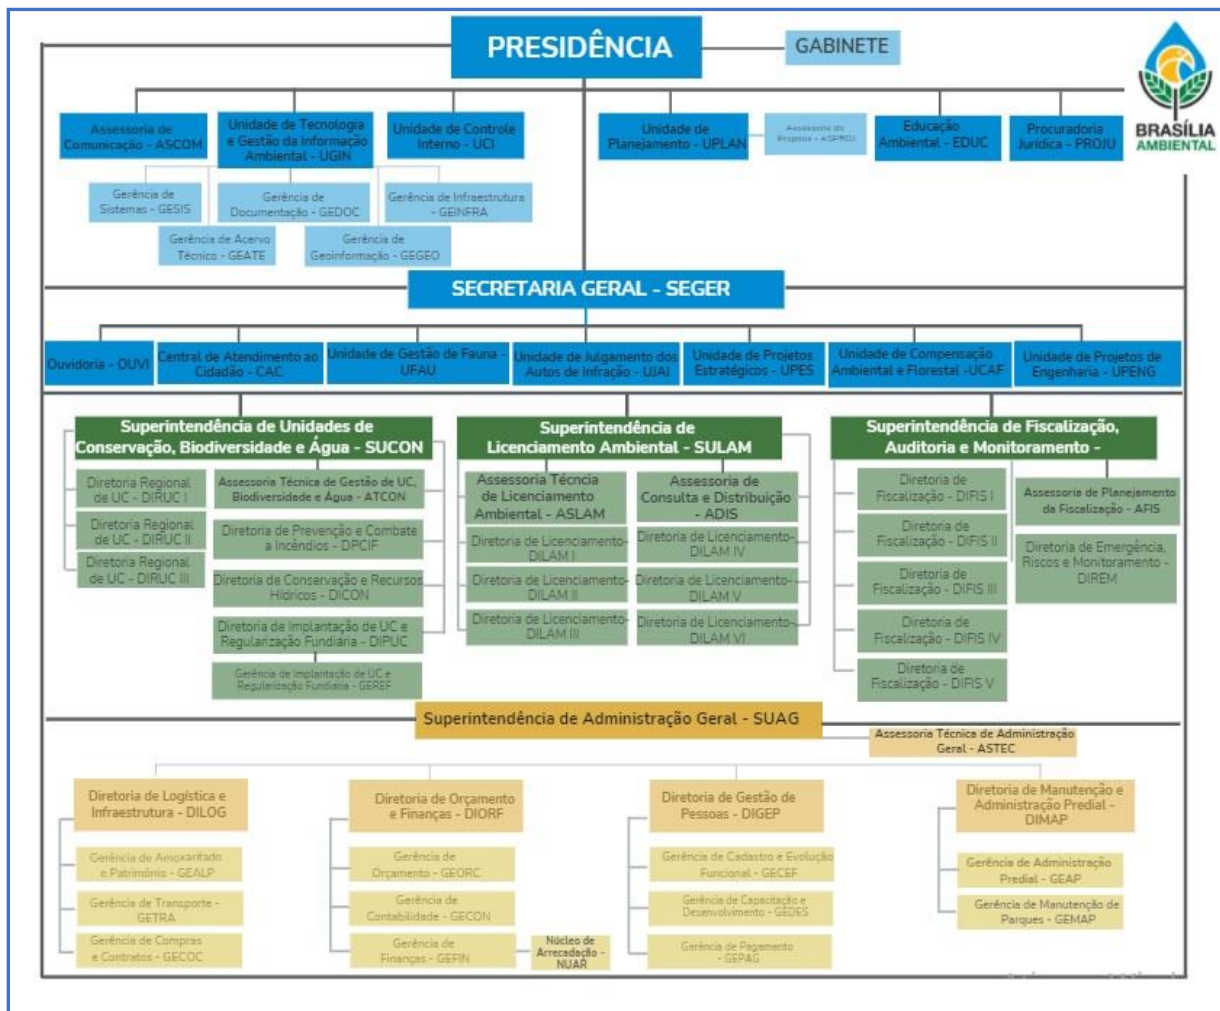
PRESIDÊNCIA

GABINETE

BRASÍLIA AMBIENTAL

Assessoria de Comunicação - ASCOM

Unidade de Tecnologia e Gestão da Informação Ambiental - UGIN

Unidade de Controle Interno - UCI

Unidade de Planejamento - UPLAN

Assessoria de Projetos - ASPROJ

Educação Ambiental - EDUC

Procuradoria Jurídica - PROJU

Gerência de Sistemas - GESIS

Gerência de Documentação - GEDOC

Gerência de Infraestrutura - GEINFRA

Gerência de Acervo Técnico - GEATE

Gerência de Geoinformação - GEGEO

SECRETARIA GERAL - SEGER

Ouvidoria - OUVI

Central de Atendimento ao Cidadão - CAC

Unidade de Gestão de Fauna - UFAU

Unidade de Julgamento dos Autos de Infração - UJAI

Unidade de Projetos Estratégicos - UPES

Unidade de Compensação Ambiental e Florestal - UCAF

Unidade de Projetos de Engenharia - UPENG

Superintendência de Unidades de Conservação, Biodiversidade e Água - SUCON

Diretoria Regional de UC - DIRUC I

Diretoria Regional de UC - DIRUC II

Diretoria Regional de UC - DIRUC III

Assessoria Técnica de Gestão de UC, Biodiversidade e Água - ATCON

Diretoria de Prevenção e Combate a Incêndios - DPCIF

Diretoria de Conservação e Recursos Hídricos - DICON

Diretoria de Implantação de UC e Regularização Fundiária - DIPUC

Gerência de Implantação de UC e Regularização Fundiária - GEREF

Superintendência de Licenciamento Ambiental - SULAM

Assessoria Técnica de Licenciamento Ambiental - ASLAM

Assessoria de Consulta e Distribuição - ADIS

Diretoria de Licenciamento - DILAM I

Diretoria de Licenciamento - DILAM II

Diretoria de Licenciamento - DILAM III

Diretoria de Licenciamento - DILAM IV

Diretoria de Licenciamento - DILAM V

Diretoria de Licenciamento - DILAM VI

Superintendência de Fiscalização, Auditoria e Monitoramento -

Diretoria de Fiscalização - DIFIS I

Diretoria de Fiscalização - DIFIS II

Diretoria de Fiscalização - DIFIS III

Diretoria de Fiscalização - DIFIS IV

Diretoria de Fiscalização - DIFIS V

Assessoria de Planejamento da Fiscalização - AFIS

Diretoria de Emergência, Riscos e Monitoramento - DIREM

Superintendência de Administração Geral - SUAG

Assessoria Técnica de Administração Geral - ASTEC

Diretoria de Logística e Infraestrutura - DILOG

Gerência de Almoxarifado e Patrimônio - GEALP

Gerência de Transporte - GETRA

Gerência de Compras e Contratos - GECOC

Diretoria de Orçamento e Finanças - DIORF

Gerência de Orçamento - GEORC

Gerência de Contabilidade - GECON

Gerência de Finanças - GEFIN

Núcleo de Arrecadação - NUAR

Diretoria de Gestão de Pessoas - DIGEP

Gerência de Cadastro e Evolução Funcional - GECEF

Gerência de Capacitação e Desenvolvimento - GEDES

Gerência de Pagamento - GEPAG

Diretoria de Manutenção e Administração Predial - DIMAP

Gerência de Administração Predial - GEAP

Gerência de Manutenção de Parques - GEMAP